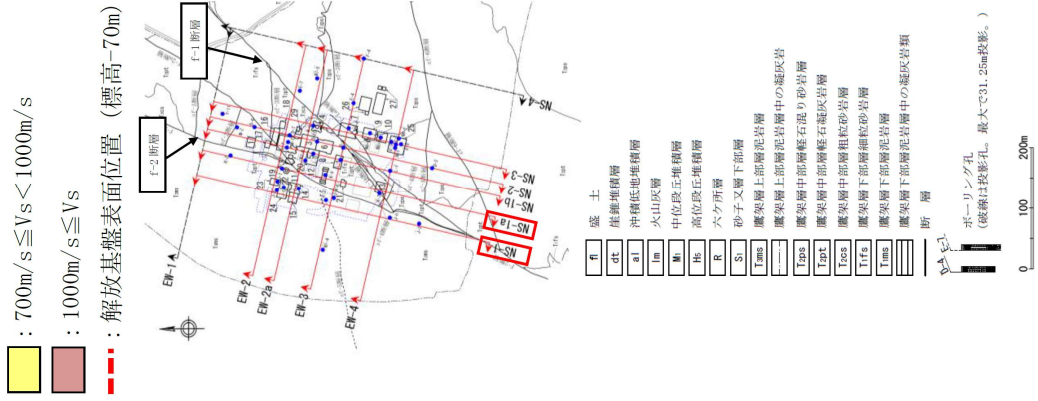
：700m/s≦Vs＜1000m/s
：1000m/s≦Vs
：解放基盤表面位置（標高-70m）

f-1断層
f-2断層
SN-4
SN-3
NS-2
NS-1b
NS-1a
NS-1
EW-1
EW-2
EW-2a
EW-3
EW-4

fl 盛土
dt 崖錐堆積層
al 沖積低地堆積層
lm 火山灰層
Mt 中位段丘堆積層
Hs 高位段丘堆積層
R 六ケ所層
Si 砂子又層下部層
T3ms 鷹架層上部層泥岩層
鷹架層上部層泥岩層中の凝灰岩
T2ps 鷹架層中部層軽石混り砂岩層
T2pt 鷹架層中部層軽石凝灰岩層
T2cs 鷹架層中部層粗粒砂岩層
T1fs 鷹架層下部層細粒砂岩層
T1ms 鷹架層下部層泥岩層
鷹架層下部層泥岩層中の凝灰岩類
断層
ボーリング孔
（破線は投影孔。最大で31.25m投影。）
0 100 200m